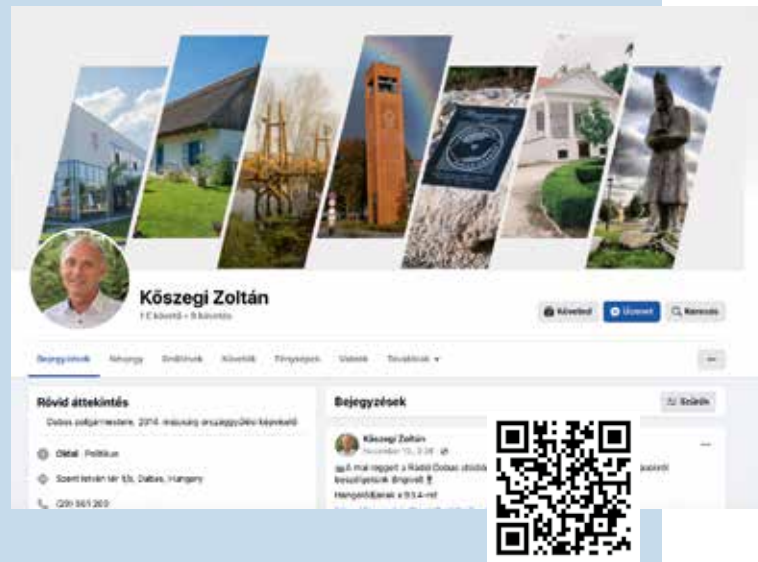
Kőszegi Zoltán

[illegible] követő • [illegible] követés

Követed

Üzenet

Keresés

Bejegyzések Névjegy Említések Követők Fényképek Videók Továbbiak ▾

···

Rövid áttekintés

Dabas polgármestere, 2014. májusáig országgyűlési képviselő

Oldal · Politikus

Szent István tér 1/a, Dabas, Hungary

(29) 561 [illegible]

Bejegyzések

Szűrők

Kőszegi Zoltán

November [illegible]

A mai reggelt a Rádió Dabas stúdiójában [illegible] beszélgettünk Brigivel

Hangoldjanak a 93.4-re!

···